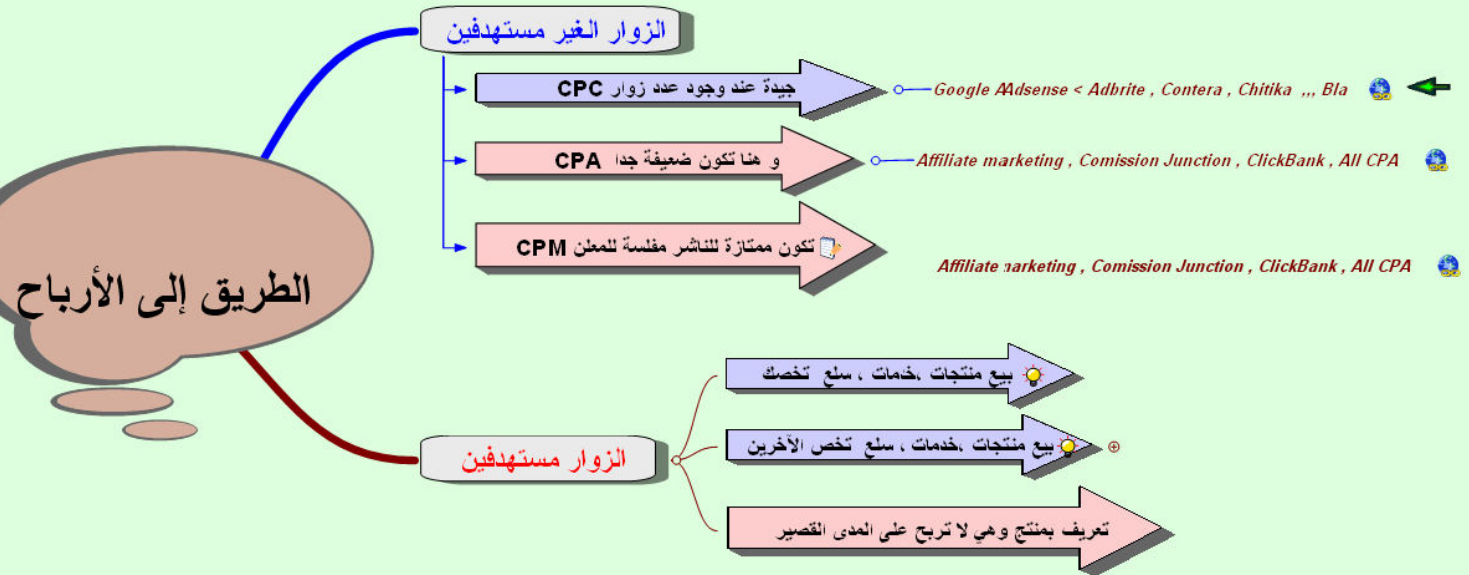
الطريق إلى الأرباح

الزوار الغير مستهدفين

جيدة عند وجود عدد زوار CPC

Google AAdsense < Adbrite , Contera , Chitika ,,, Bla

و هنا تكون ضعيفة جدا CPA

Affiliate marketing , Comission Junction , ClickBank , All CPA

تكون ممتازة للناشر مفلسة للمعلن CPM

Affiliate marketing , Comission Junction , ClickBank , All CPA

الزوار مستهدفين

بيع منتجات ،خدمات ، سلع تخصك

بيع منتجات ،خدمات ، سلع تخص الآخرين

تعريف بمنتج وهي لا تربح على المدى القصير